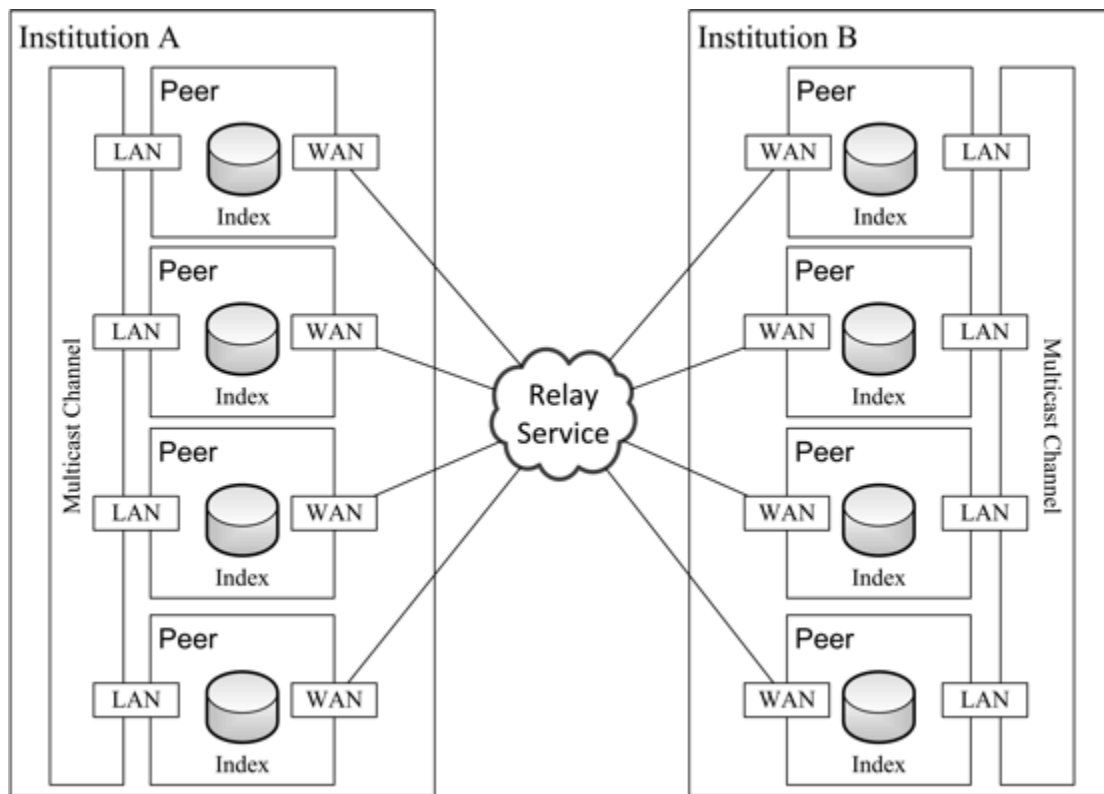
Institution A

Multicast Channel

Peer
LAN
WAN
Index

Peer
LAN
WAN
Index

Peer
LAN
WAN
Index

Peer
LAN
WAN
Index

Relay Service

Institution B

Peer
WAN
LAN
Index

Peer
WAN
LAN
Index

Peer
WAN
LAN
Index

Peer
WAN
LAN
Index

Multicast Channel